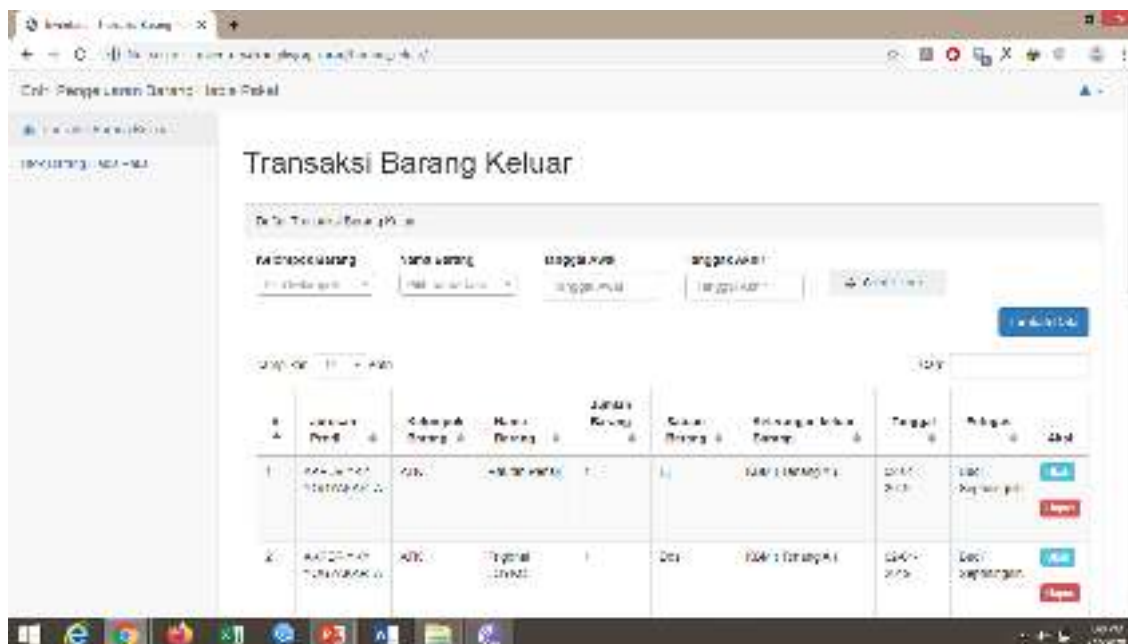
Transaksi Barang Keluar

Kelompok Barang | Nama Barang | Tanggal Awal | Tanggal Akhir

Tanggal Awal | Tanggal Akhir

Tambah Data

Show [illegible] entries

Cari:

| # | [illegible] | Kelompok Barang | Nama Barang | Jumlah Barang | Satuan Barang | Keterangan Keluar Barang | Tanggal | Petugas | Aksi |
|---|---|---|---|---|---|---|---|---|---|
| 1 | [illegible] | ATK | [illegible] | 1 | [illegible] | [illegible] | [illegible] | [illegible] | Edit Hapus |
| 2 | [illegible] | ATK | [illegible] | 1 | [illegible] | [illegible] | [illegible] | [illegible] | Edit Hapus |